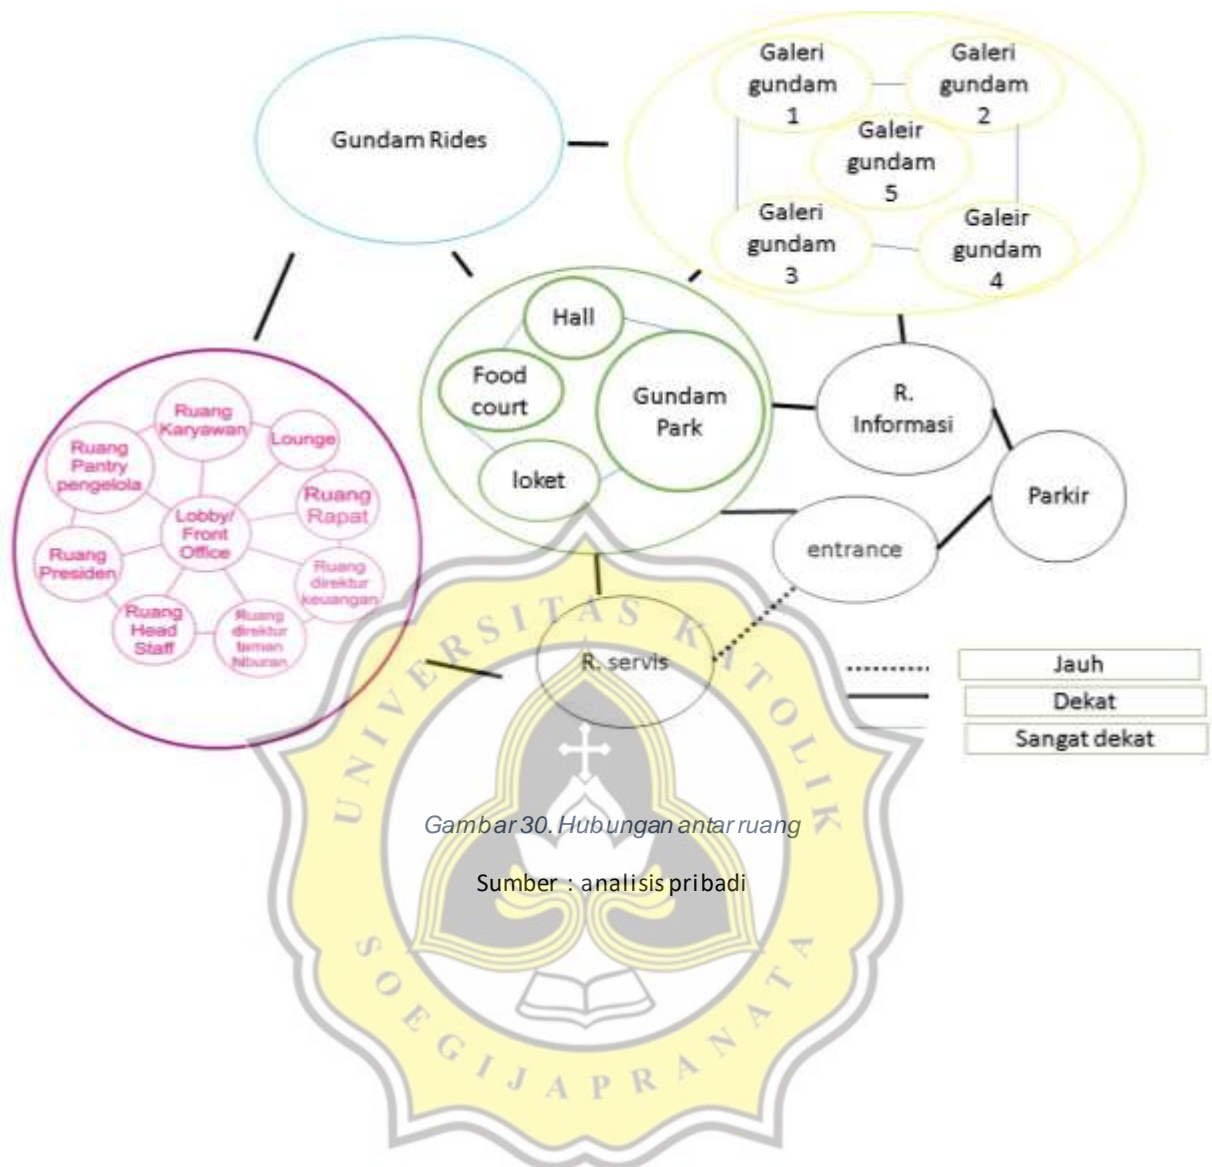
Gundam Rides

Galeri gundam 1

Galeri gundam 2

Galeir gundam 5

Galeri gundam 3

Galeir gundam 4

Hall

Food court

Gundam Park

loket

R. Informasi

Parkir

entrance

Ruang Karyawan

Lounge

Ruang Pantry pengelola

Ruang Rapat

Lobby/ Front Office

Ruang Presiden

Ruang direktur keuangan

Ruang Head Staff

Ruang direktur taman hiburan

R. servis

Jauh

Dekat

Sangat dekat

UNIVERSITAS KATOLIK SOEGIJAPRANATA

Gambar 30. Hubungan antar ruang

Sumber : analisis pribadi